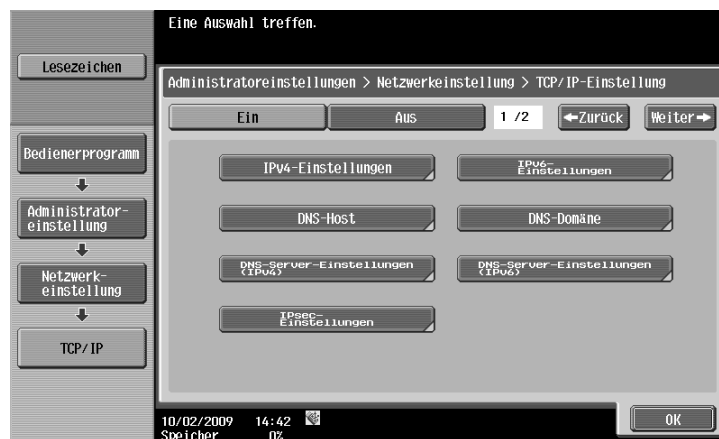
Eine Auswahl treffen.

Lesezeichen

Administratoreinstellungen > Netzwerkeinstellung > TCP/IP-Einstellung

Ein

Aus

1 /2

←Zurück

Weiter→

Bedienerprogramm

Administratoreinstellung

Netzwerkeinstellung

TCP/IP

IPv4-Einstellungen

IPv6-Einstellungen

DNS-Host

DNS-Domäne

DNS-Server-Einstellungen (IPv4)

DNS-Server-Einstellungen (IPv6)

IPsec-Einstellungen

10/02/2009 14:42

Speicher 0%

OK